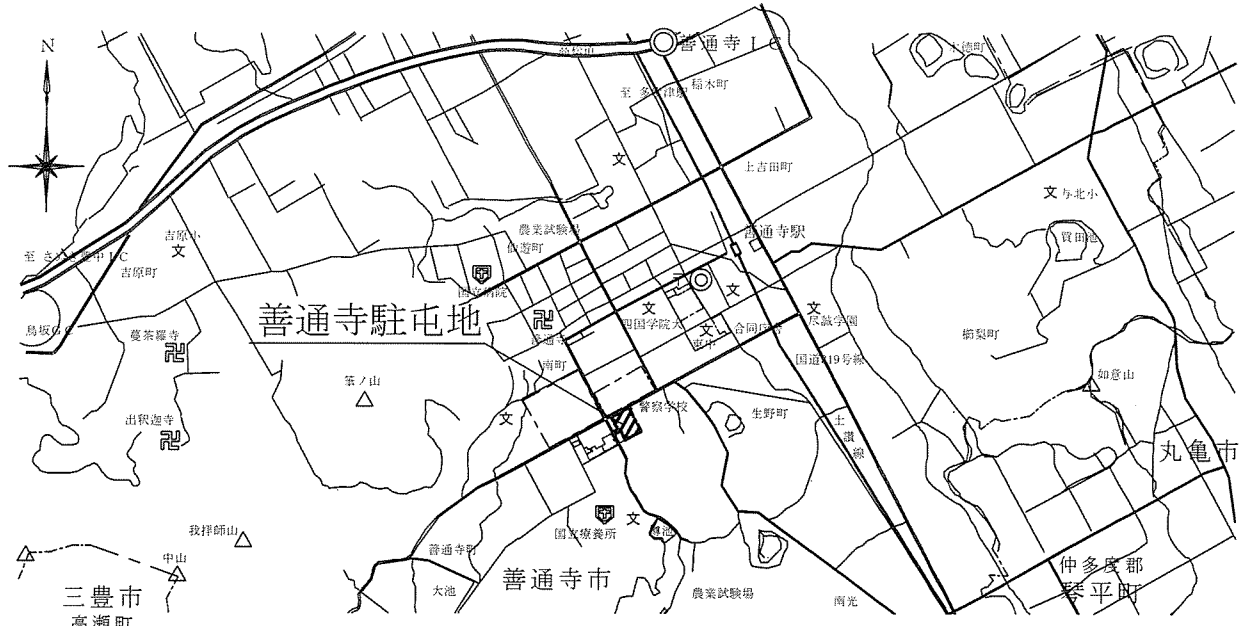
N

善通寺ＩＣ

稲木町

至 多度津町

大徳町

上吉田町

文

文 与北小

善通寺駅

農業試験場

仙遊町

吉原小

文

買田池

至 さぬき豊中ＩＣ

吉原町

国立病院

文

文

鳥坂ＩＣ

善通寺駐屯地

文

四国学院大

尽誠学園

善通寺

合同庁舎

曼荼羅寺

西中

稲梨町

国道319号線

南町

筆ノ山

如意山

警察学校

生野町

出釈迦寺

文

土讃線

丸亀市

国立療養所

文

我拝師山

善通寺町

中山

善通寺市

仲多度郡

大池

農業試験場

琴平町

三豊市

高瀬町

南光